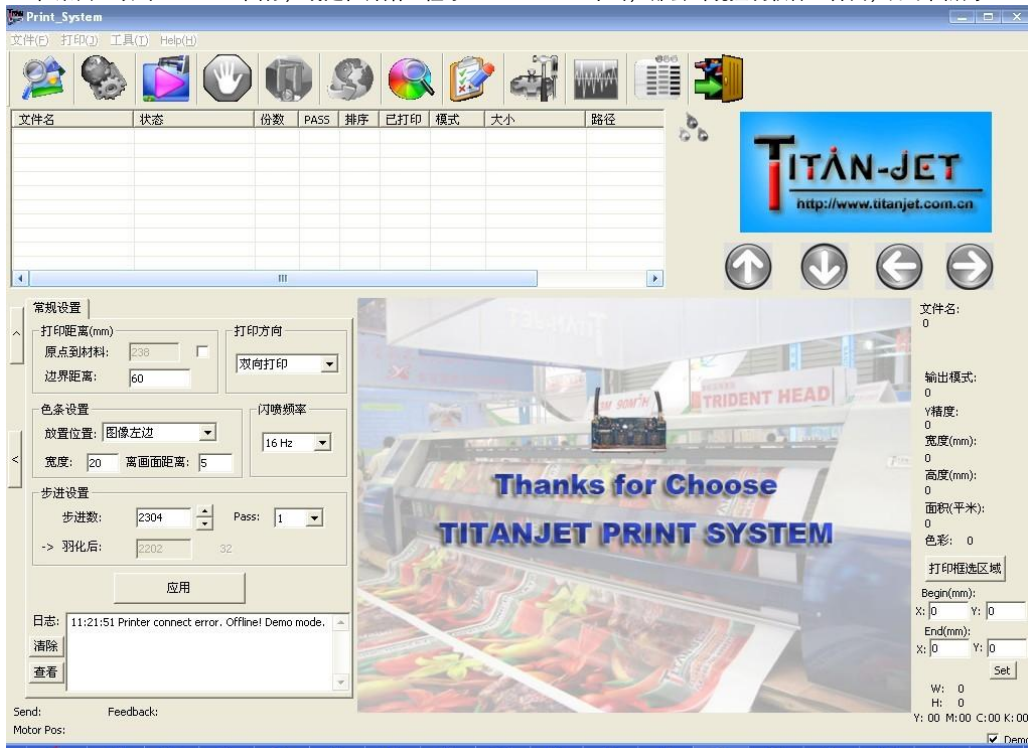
Print_System

文件(F) 打印(J) 工具(T) Help(H)

| 文件名 | 状态 | 份数 | PASS | 排序 | 已打印 | 模式 | 大小 | 路径 |
|---|---|---|---|---|---|---|---|---|

TITAN-JET
http://www.titanjet.com.cn

常规设置

打印距离(mm)
原点到材料: 238
边界距离: 60

打印方向
双向打印

色条设置
放置位置: 图像左边
宽度: 20 离画面距离: 5

闪喷频率
16 Hz

步进设置
步进数: 2304 Pass: 1
-> 羽化后: 2202 32

应用

日志: 11:21:51 Printer connect error. Offline! Demo mode.
清除
查看

TRIDENT HEAD
Thanks for Choose
TITANJET PRINT SYSTEM

文件名:
0
输出模式:
0
Y精度:
0
宽度(mm):
0
高度(mm):
0
面积(平米):
0
色彩: 0

打印框选区域
Begin(mm):
X: 0 Y: 0
End(mm):
X: 0 Y: 0
Set
W: 0
H: 0
Y: 00 M:00 C:00 K:00

Send: Feedback:
Motor Pos:
Demo